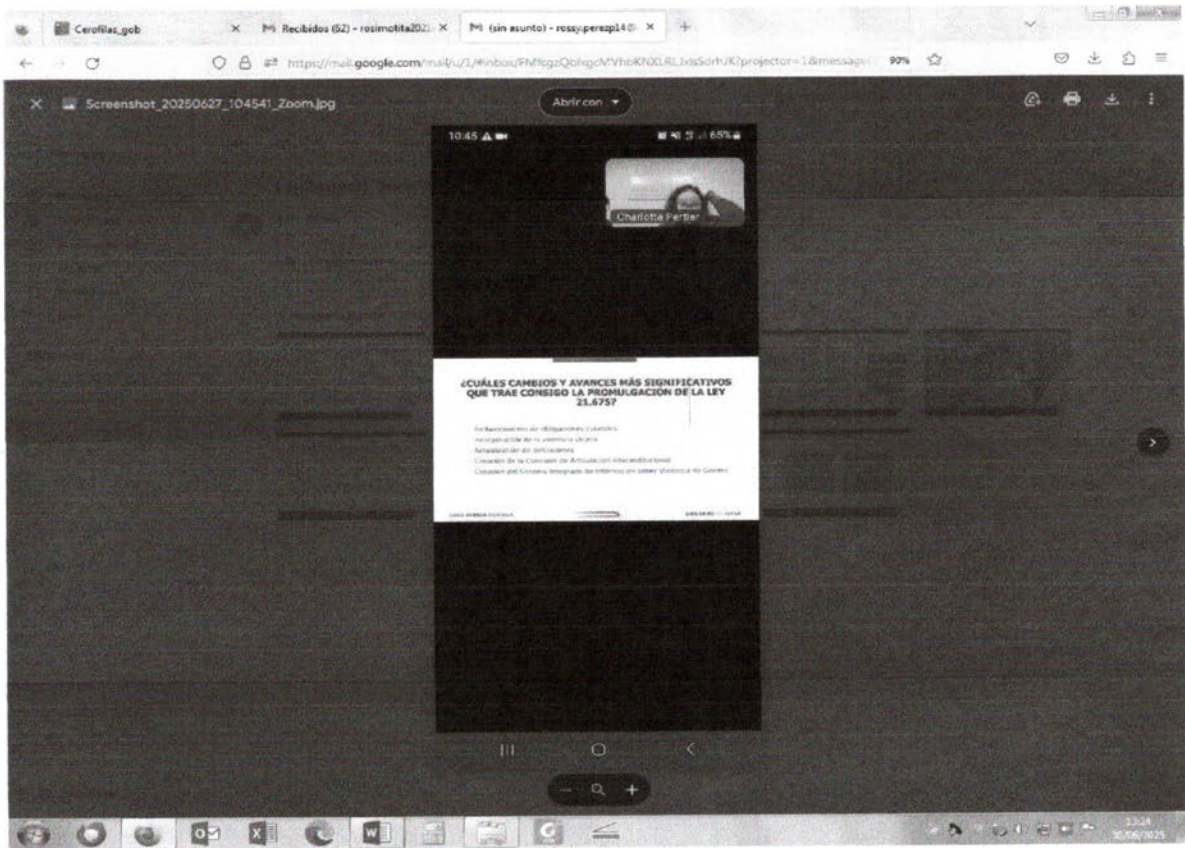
Cerofilas_gob
Recibidos (62) - rosimotita202
(sin asunto) - rossy.perezp14@
https://mail.google.com/mail/u/1/#inbox/FMfcgzQbfsgcMVhbKNXLRLJxlsSdrhUK?projector=1&message
90%

Screenshot_20250627_104541_Zoom.jpg
Abrir con

10:45
65%
Charlotte Pertier

¿CUÁLES CAMBIOS Y AVANCES MÁS SIGNIFICATIVOS QUE TRAE CONSIGO LA PROMULGACIÓN DE LA LEY 21.675?

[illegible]
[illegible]
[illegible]
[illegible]
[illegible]

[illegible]
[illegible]

23:24
30/06/2025